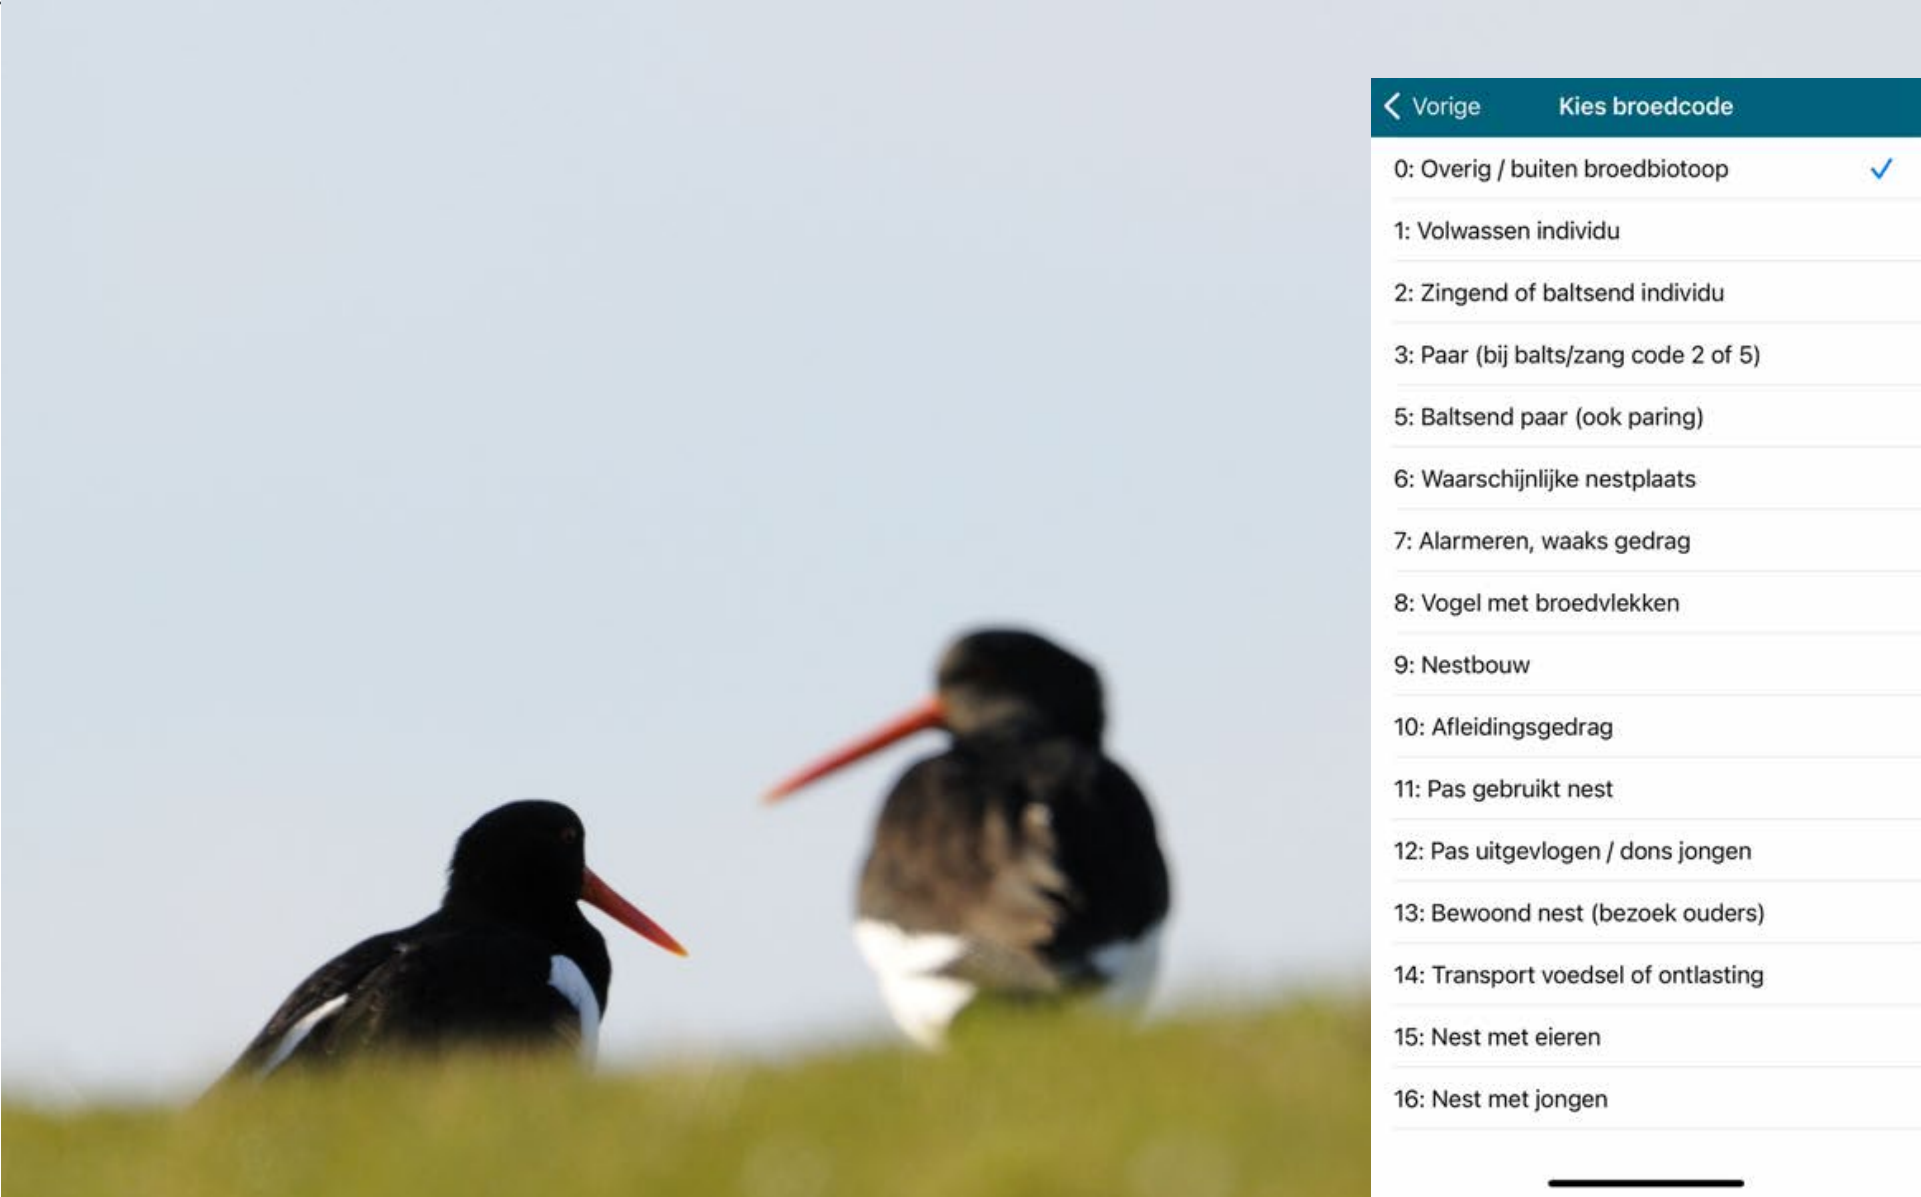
Vorige
Kies broedcode

0: Overig / buiten broedbiotoop

1: Volwassen individu

2: Zingend of baltsend individu

3: Paar (bij balts/zang code 2 of 5)

5: Baltsend paar (ook paring)

6: Waarschijnlijke nestplaats

7: Alarmeren, waaks gedrag

8: Vogel met broedvlekken

9: Nestbouw

10: Afleidingsgedrag

11: Pas gebruikt nest

12: Pas uitgevlogen / dons jongen

13: Bewoond nest (bezoek ouders)

14: Transport voedsel of ontlasting

15: Nest met eieren

16: Nest met jongen